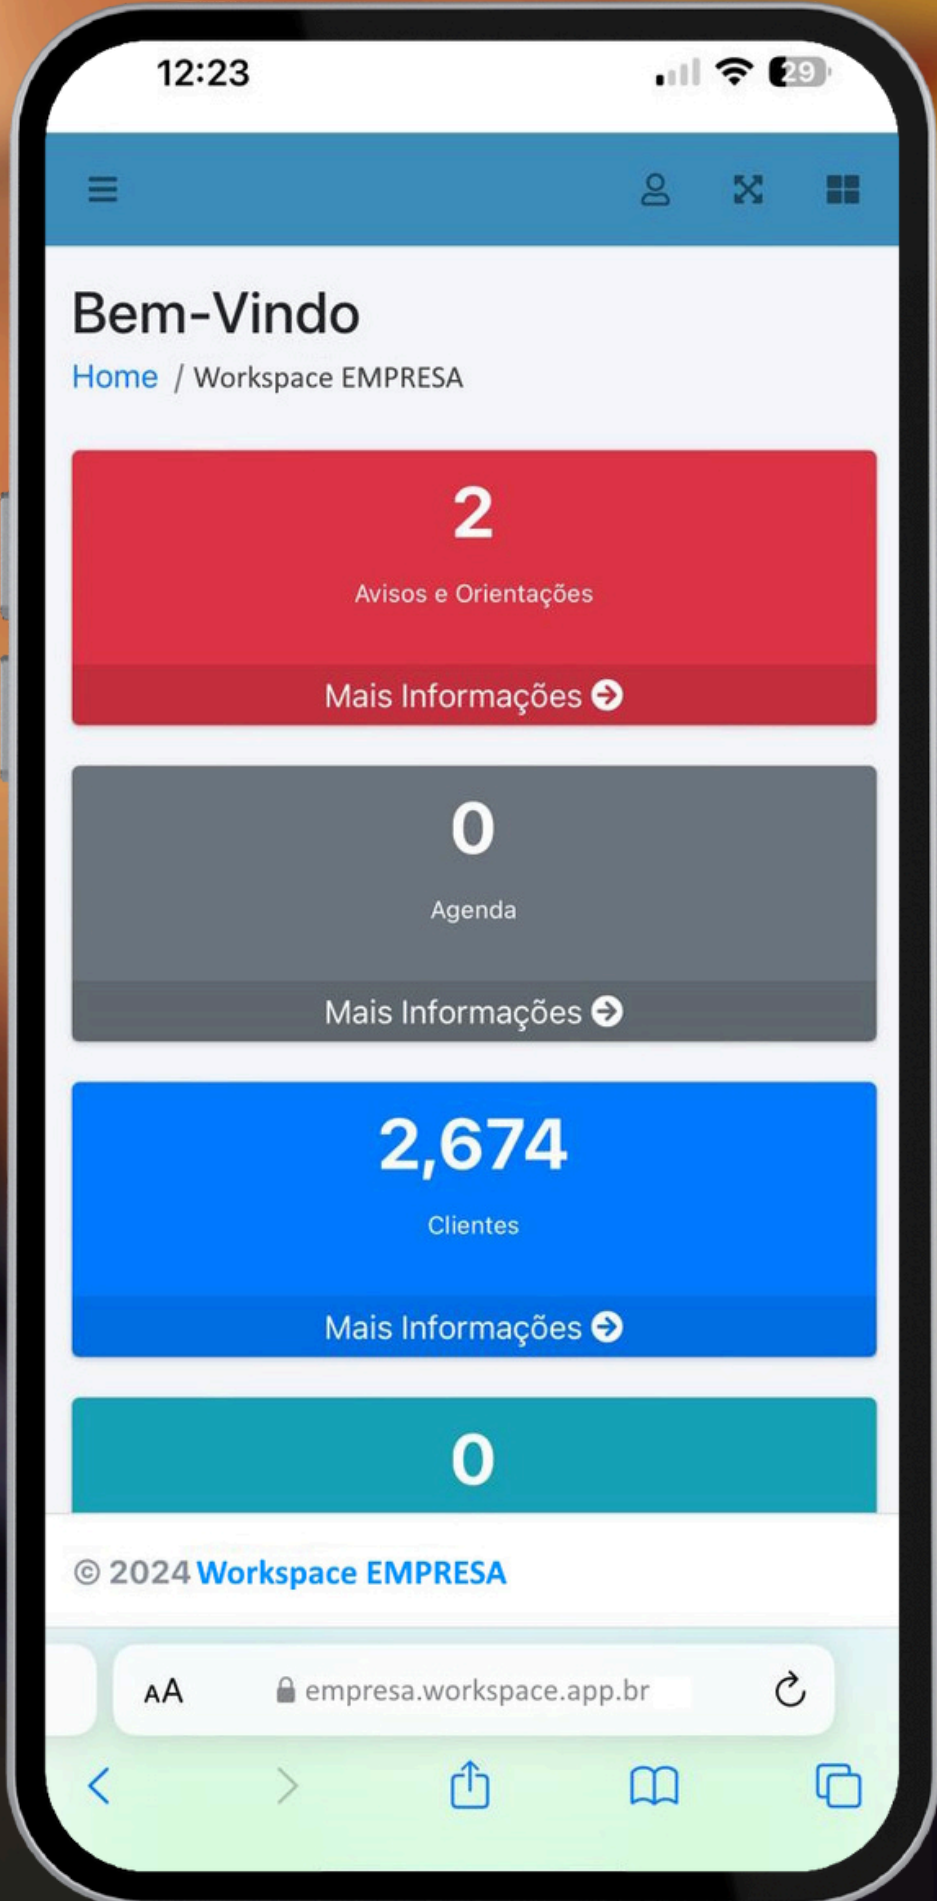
12:23

29

Bem-Vindo

Home / Workspace EMPRESA

2

Avisos e Orientações

Mais Informações

0

Agenda

Mais Informações

2,674

Clientes

Mais Informações

0

© 2024 Workspace EMPRESA

AA empresa.workspace.app.br